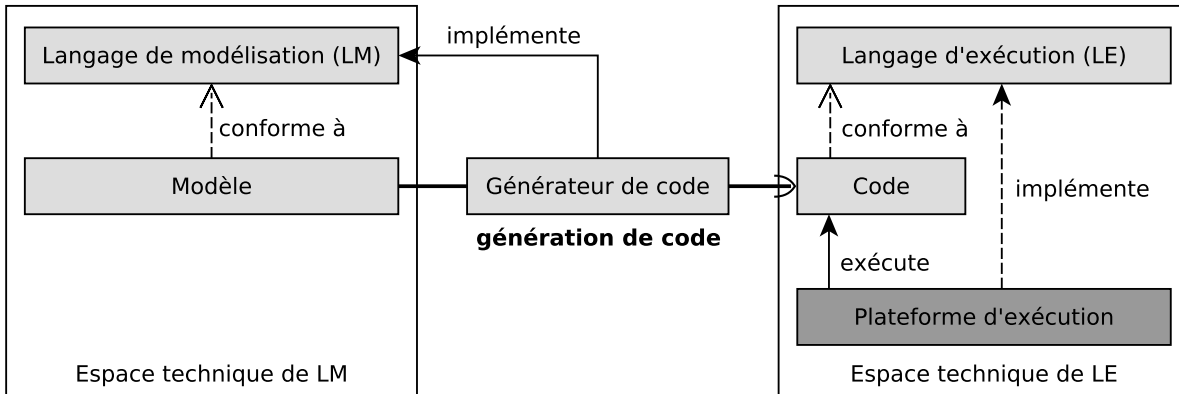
Langage de modélisation (LM)

implémente

Langage d'exécution (LE)

conforme à

conforme à

Modèle

Générateur de code

Code

implémente

génération de code

exécute

Plateforme d'exécution

Espace technique de LM

Espace technique de LE